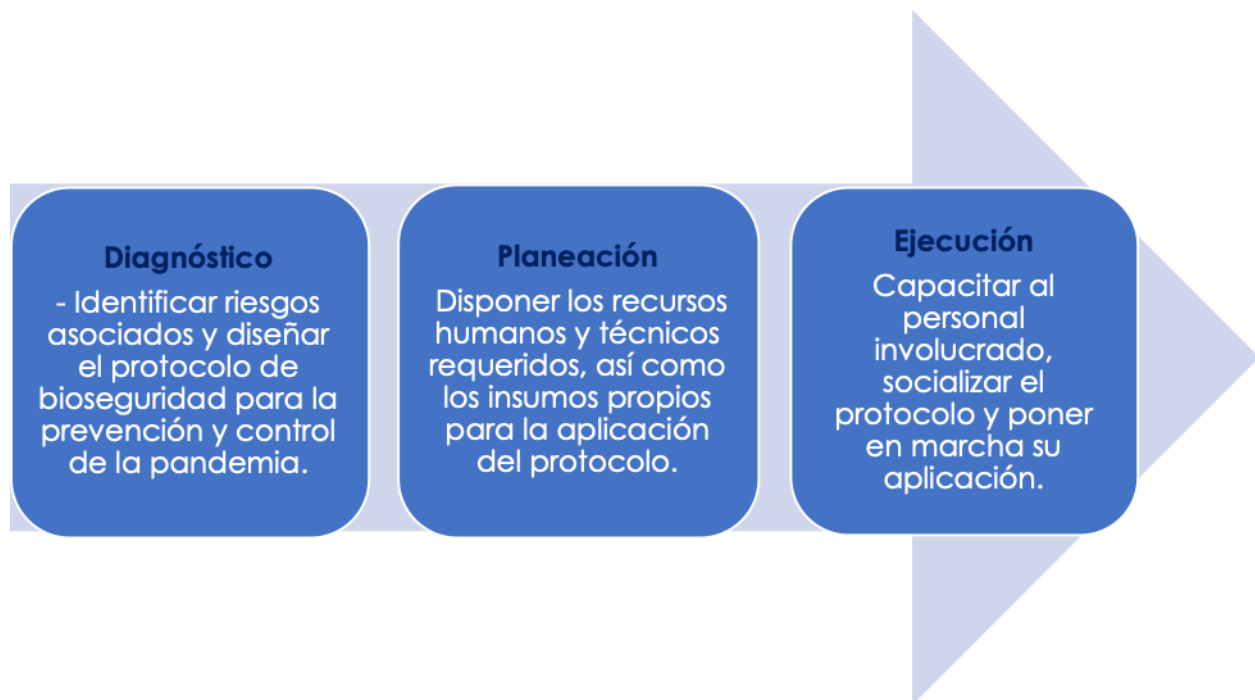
Diagnóstico

- Identificar riesgos asociados y diseñar el protocolo de bioseguridad para la prevención y control de la pandemia.

Planeación

Disponer los recursos humanos y técnicos requeridos, así como los insumos propios para la aplicación del protocolo.

Ejecución

Capacitar al personal involucrado, socializar el protocolo y poner en marcha su aplicación.